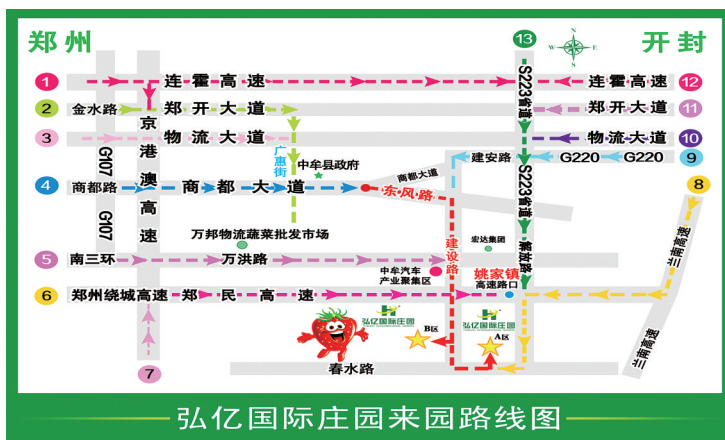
郑州

开封

13

1 连霍高速 连霍高速 12

2 金水路 郑开大道 郑开大道 11

3 物流大道 物流大道 10

京港澳高速

G107

G107

广惠街

中牟县政府

商都大道

建安路

S223省道

G220 G220 9

4 商都路 商都大道 东风路

8

三南高速

万邦物流蔬菜批发市场

建设路

宏达集团

紧放路

5 南三环 万洪路

中牟汽车产业聚集区

姚家镇

高速路口

6 郑州绕城高速 郑民高速

弘亿国际庄园 B区

弘亿国际庄园 A区

三南高速

春水路

7

弘亿国际庄园来园路线图